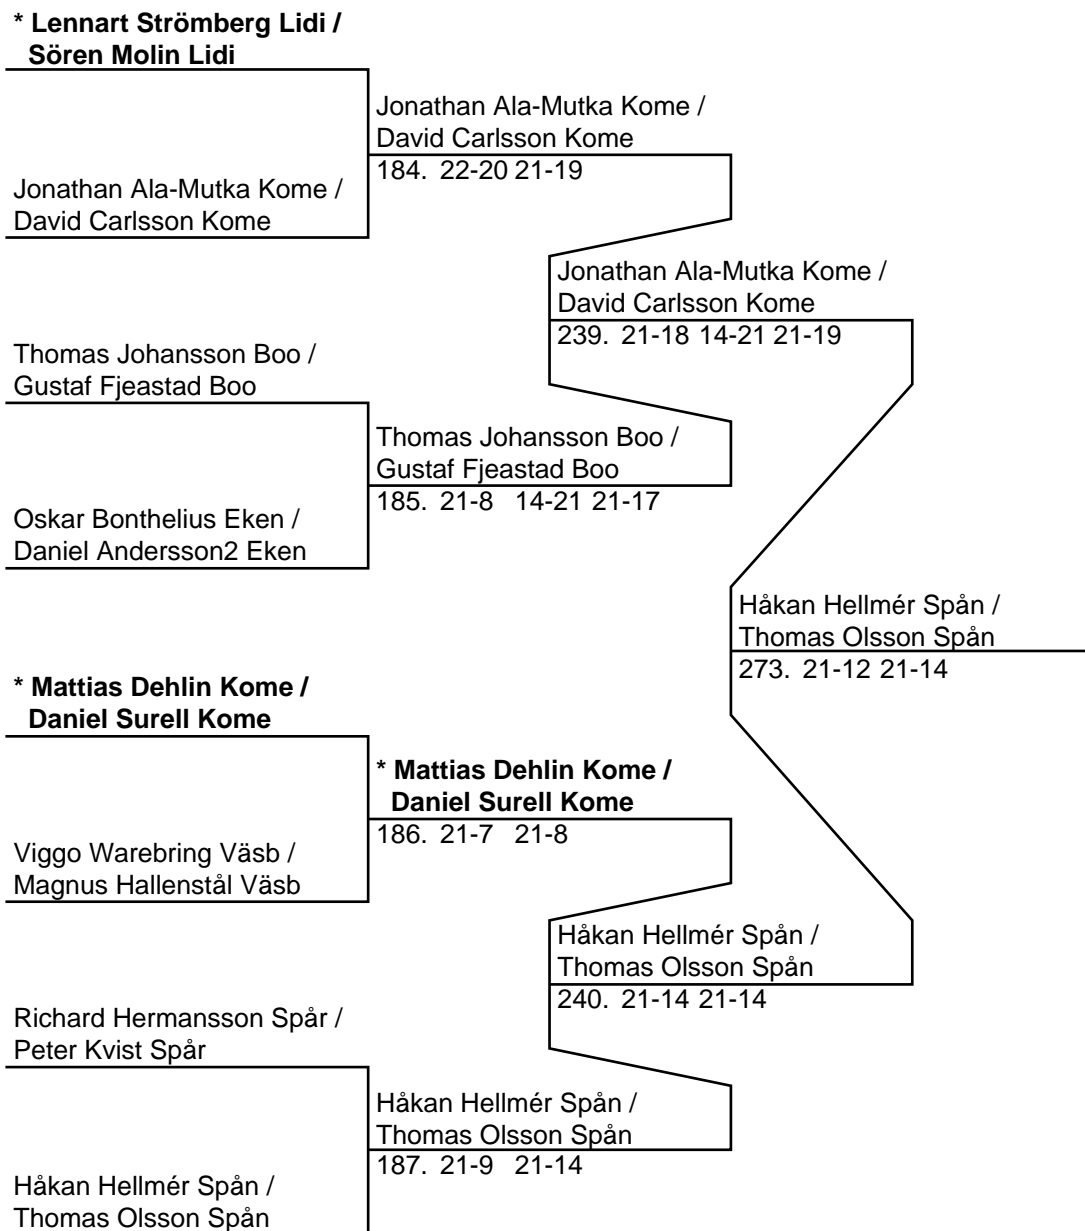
* Lennart Strömberg Lidi / Sören Molin Lidi

Jonathan Ala-Mutka Kome / David Carlsson Kome

Jonathan Ala-Mutka Kome / David Carlsson Kome
184. 22-20 21-19

Jonathan Ala-Mutka Kome / David Carlsson Kome
239. 21-18 14-21 21-19

Thomas Johansson Boo / Gustaf Fjeastad Boo

Thomas Johansson Boo / Gustaf Fjeastad Boo
185. 21-8 14-21 21-17

Oskar Bonthelius Eken / Daniel Andersson2 Eken

Håkan Hellmér Spån / Thomas Olsson Spån
273. 21-12 21-14

* Mattias Dehlin Kome / Daniel Surell Kome

* Mattias Dehlin Kome / Daniel Surell Kome
186. 21-7 21-8

Viggo Warebring Väsb / Magnus Hallenstål Väsb

Håkan Hellmér Spån / Thomas Olsson Spån
240. 21-14 21-14

Richard Hermansson Spår / Peter Kvist Spår

Håkan Hellmér Spån / Thomas Olsson Spån
187. 21-9 21-14

Håkan Hellmér Spån / Thomas Olsson Spån